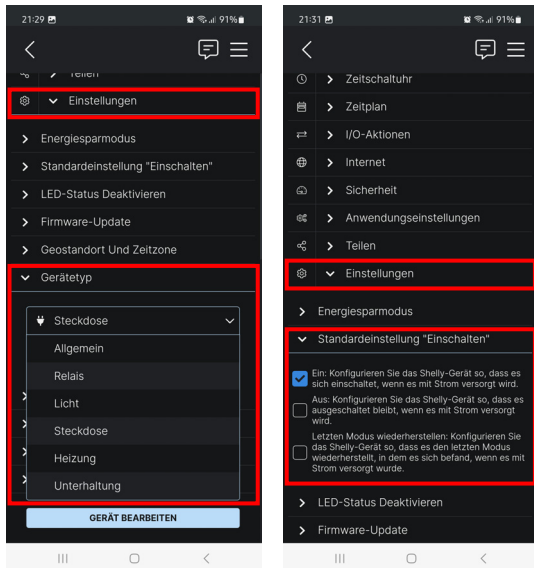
21:29 91%

Teilen

Einstellungen

Energiesparmodus

Standardeinstellung "Einschalten"

LED-Status Deaktivieren

Firmware-Update

Geostandort Und Zeitzone

Gerätetyp

Steckdose

Allgemein

Relais

Licht

Steckdose

Heizung

Unterhaltung

GERÄT BEARBEITEN

21:31 91%

Zeitschaltuhr

Zeitplan

I/O-Aktionen

Internet

Sicherheit

Anwendungseinstellungen

Teilen

Einstellungen

Energiesparmodus

Standardeinstellung "Einschalten"

Ein: Konfigurieren Sie das Shelly-Gerät so, dass es sich einschaltet, wenn es mit Strom versorgt wird.

Aus: Konfigurieren Sie das Shelly-Gerät so, dass es ausgeschaltet bleibt, wenn es mit Strom versorgt wird.

Letzten Modus wiederherstellen: Konfigurieren Sie das Shelly-Gerät so, dass es den letzten Modus wiederherstellt, in dem es sich befand, wenn es mit Strom versorgt wurde.

LED-Status Deaktivieren

Firmware-Update